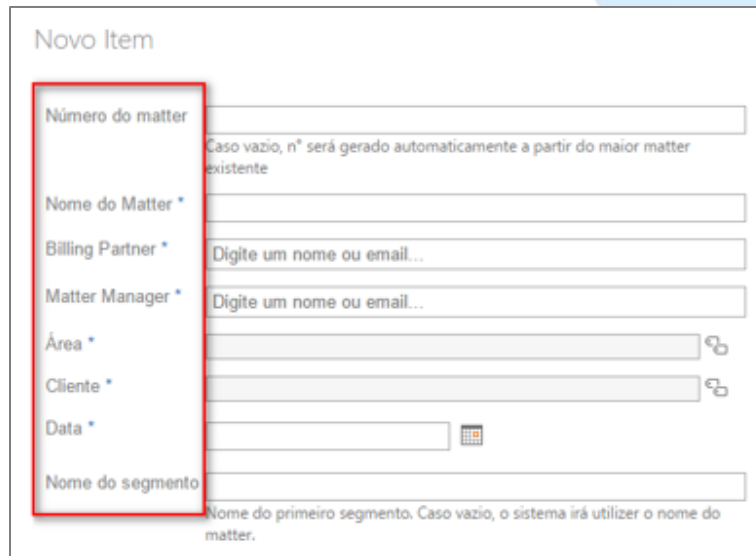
Novo Item

Número do matter

Caso vazio, n° será gerado automaticamente a partir do maior matter existente

Nome do Matter *

Billing Partner *

Digite um nome ou email...

Matter Manager *

Digite um nome ou email...

Área *

Cliente *

Data *

Nome do segmento

Nome do primeiro segmento. Caso vazio, o sistema irá utilizer o nome do matter.